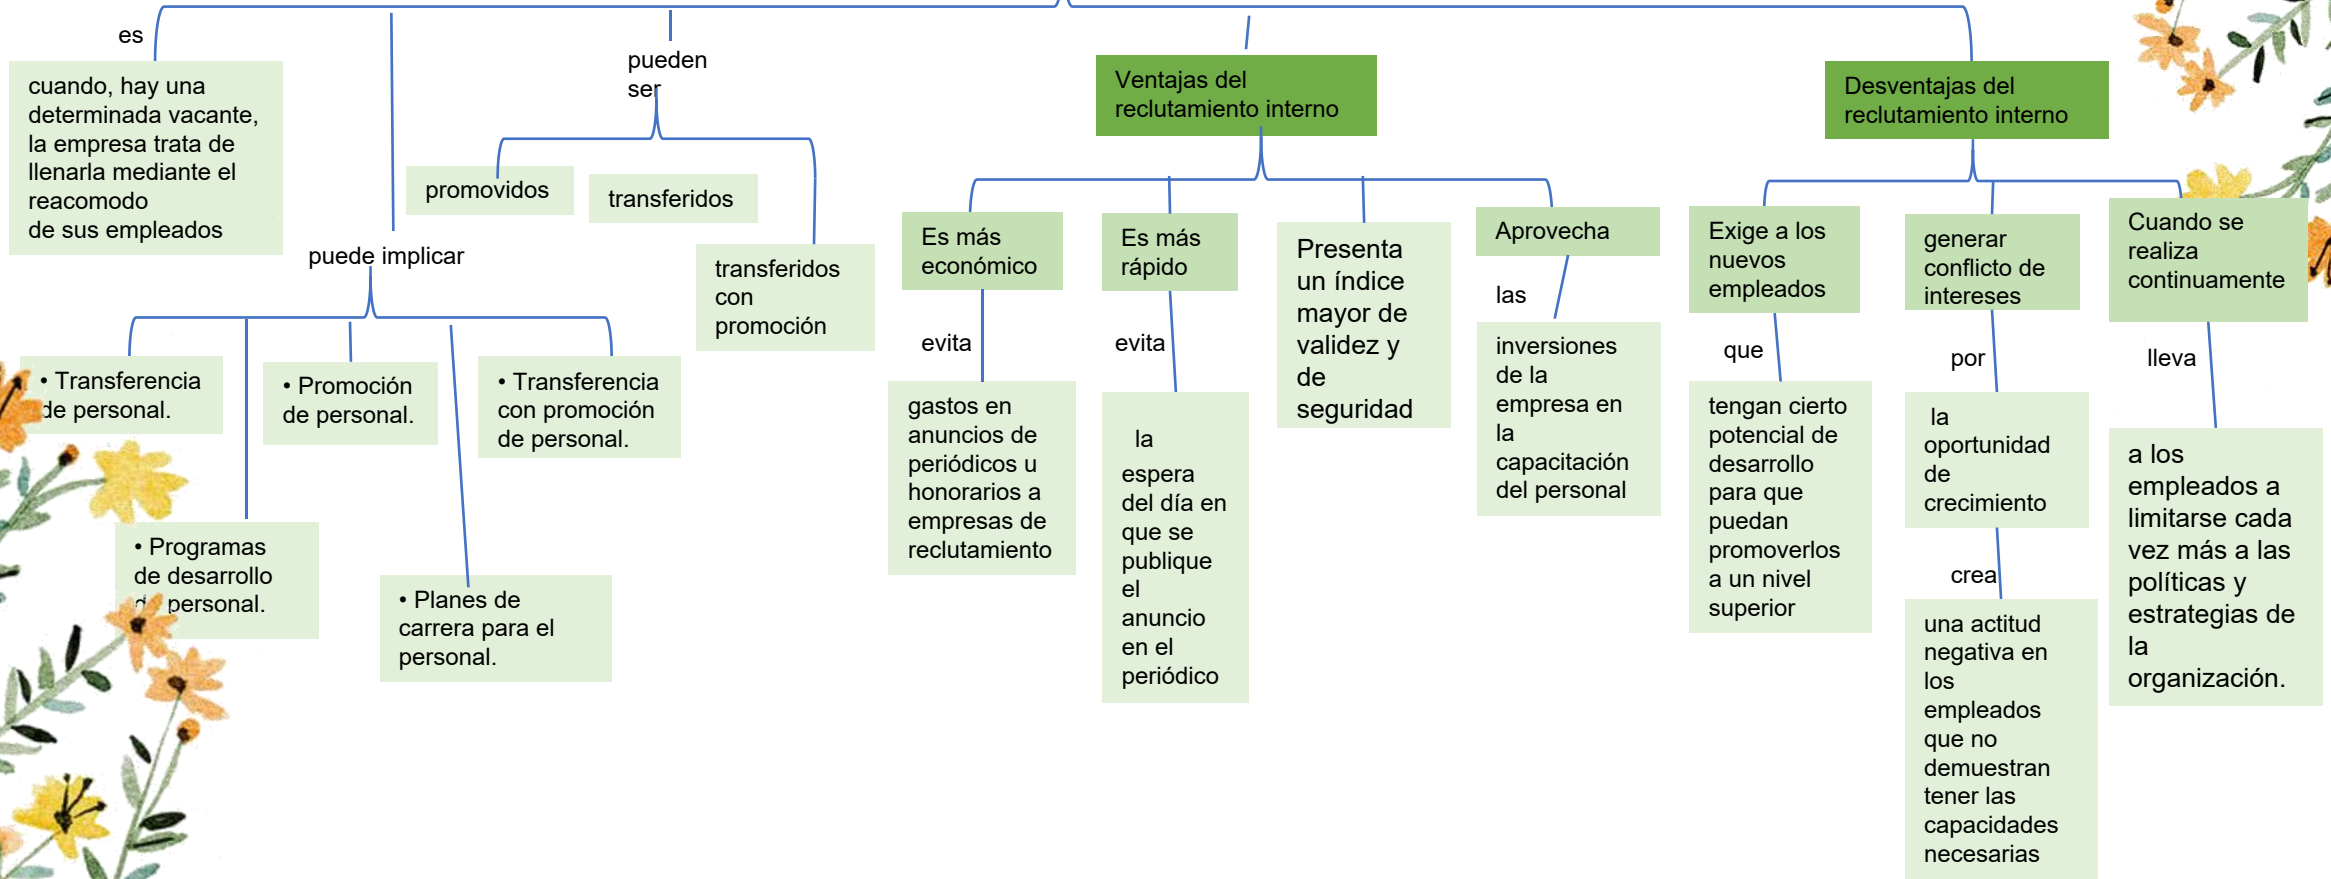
es

cuando, hay una determinada vacante, la empresa trata de llenarla mediante el reacomodo de sus empleados

pueden ser

promovidos

transferidos

transferidos con promoción

puede implicar

• Transferencia de personal.

• Promoción de personal.

• Transferencia con promoción de personal.

• Programas de desarrollo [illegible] personal.

• Planes de carrera para el personal.

Ventajas del reclutamiento interno

Es más económico

evita

gastos en anuncios de periódicos u honorarios a empresas de reclutamiento

Es más rápido

evita

la espera del día en que se publique el anuncio en el periódico

Presenta un índice mayor de validez y de seguridad

Aprovecha

las

inversiones de la empresa en la capacitación del personal

Desventajas del reclutamiento interno

Exige a los nuevos empleados

que

tengan cierto potencial de desarrollo para que puedan promoverlos a un nivel superior

generar conflicto de intereses

por

la oportunidad de crecimiento

crea

una actitud negativa en los empleados que no demuestran tener las capacidades necesarias

Cuando se realiza continuamente

lleva

a los empleados a limitarse cada vez más a las políticas y estrategias de la organización.